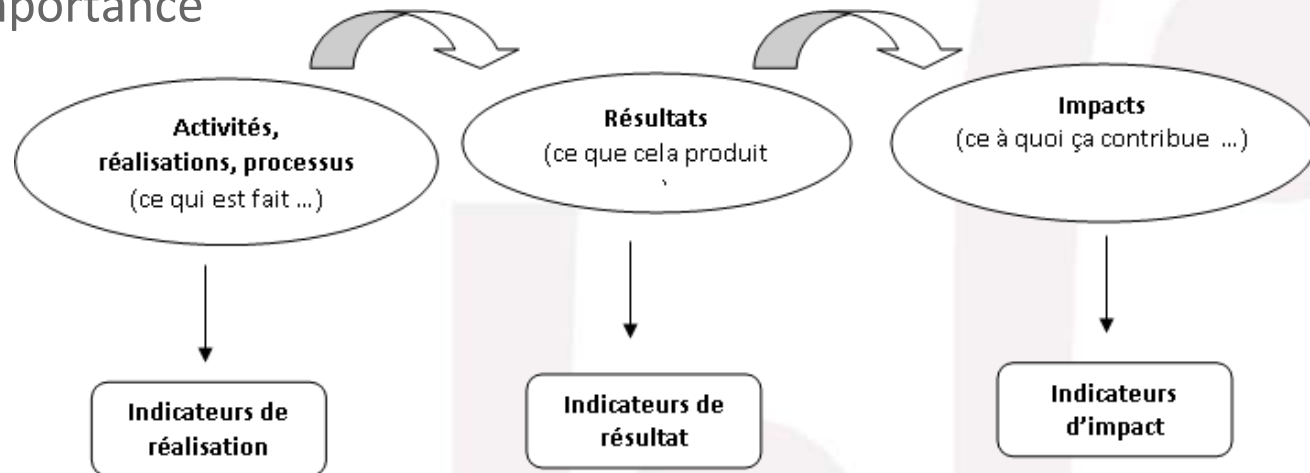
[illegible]portance

**Activités, réalisations, processus**
(ce qui est fait ...)

**Résultats**
(ce que cela produit
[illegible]

**Impacts**
(ce à quoi ça contribue ...)

**Indicateurs de réalisation**

**Indicateurs de résultat**

**Indicateurs d'impact**